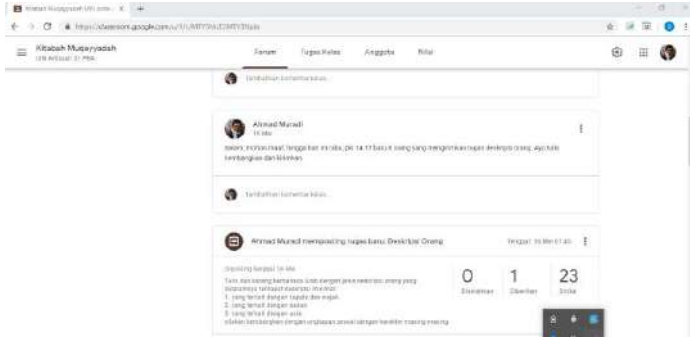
Kitabah Musaryadah UIN...

https://classroom.google.com/u/0/c/MTY3NzE0MTI5Njkz

Kitabah Musaryadah
UIN Antasari 21 PBA

Forum
Tugas Kelas
Anggota
Nilai

Tambahkan komentar kelas...

Ahmad Muradi
16 Mei

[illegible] mohon maaf, hingga hari ini rabu, pk 14.17 baru 4 orang yang mengirimkan tugas deskripsi orang. ayo kita kembangkan dan kirimkan.

Tambahkan komentar kelas...

Ahmad Muradi memposting tugas baru: Deskripsi Orang

Tenggat: 16 Mei 01.00

Diposting tanggal 14 Mei

Tulis dan karang karhuraan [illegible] dengan jenis nekerdan orang yang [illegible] terhadap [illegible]:
1. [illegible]
2. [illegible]
3. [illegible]
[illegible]

0
Diserahkan

1
Diberikan

23
Selesai